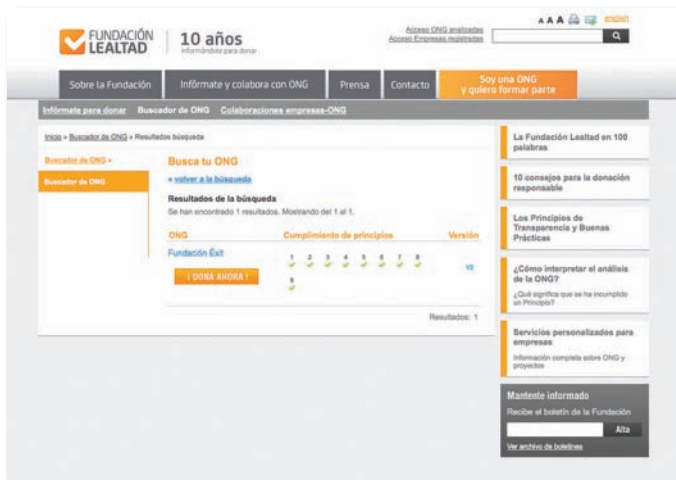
FUNDACIÓN LEALTAD | 10 años informándote para donar

Acceso ONG analizadas
Acceso Empresas registradas

A A A english

Sobre la Fundación | Infórmate y colabora con ONG | Prensa | Contacto | Soy una ONG y quiero formar parte

Infórmate para donar | Buscador de ONG | Colaboraciones empresas-ONG

Inicio » Buscador de ONG » Resultados búsqueda

Buscador de ONG »
Buscador de ONG

Busca tu ONG

« volver a la búsqueda

Resultados de la búsqueda
Se han encontrado 1 resultados. Mostrando del 1 al 1.

| ONG | Cumplimiento de principios | Versión |
|---|---|---|
| Fundación Éxit | 1 2 3 4 5 6 7 8 9 | V2 |

¡DONA AHORA!

Resultados: 1

La Fundación Lealtad en 100 palabras

10 consejos para la donación responsable

Los Principios de Transparencia y Buenas Prácticas

¿Cómo interpretar el análisis de la ONG?
¿Qué significa que se ha incumplido un Principio?

Servicios personalizados para empresas
Información completa sobre ONG y proyectos

Mantente informado
Recibe el boletín de la Fundación
Alta
Ver archivo de boletines